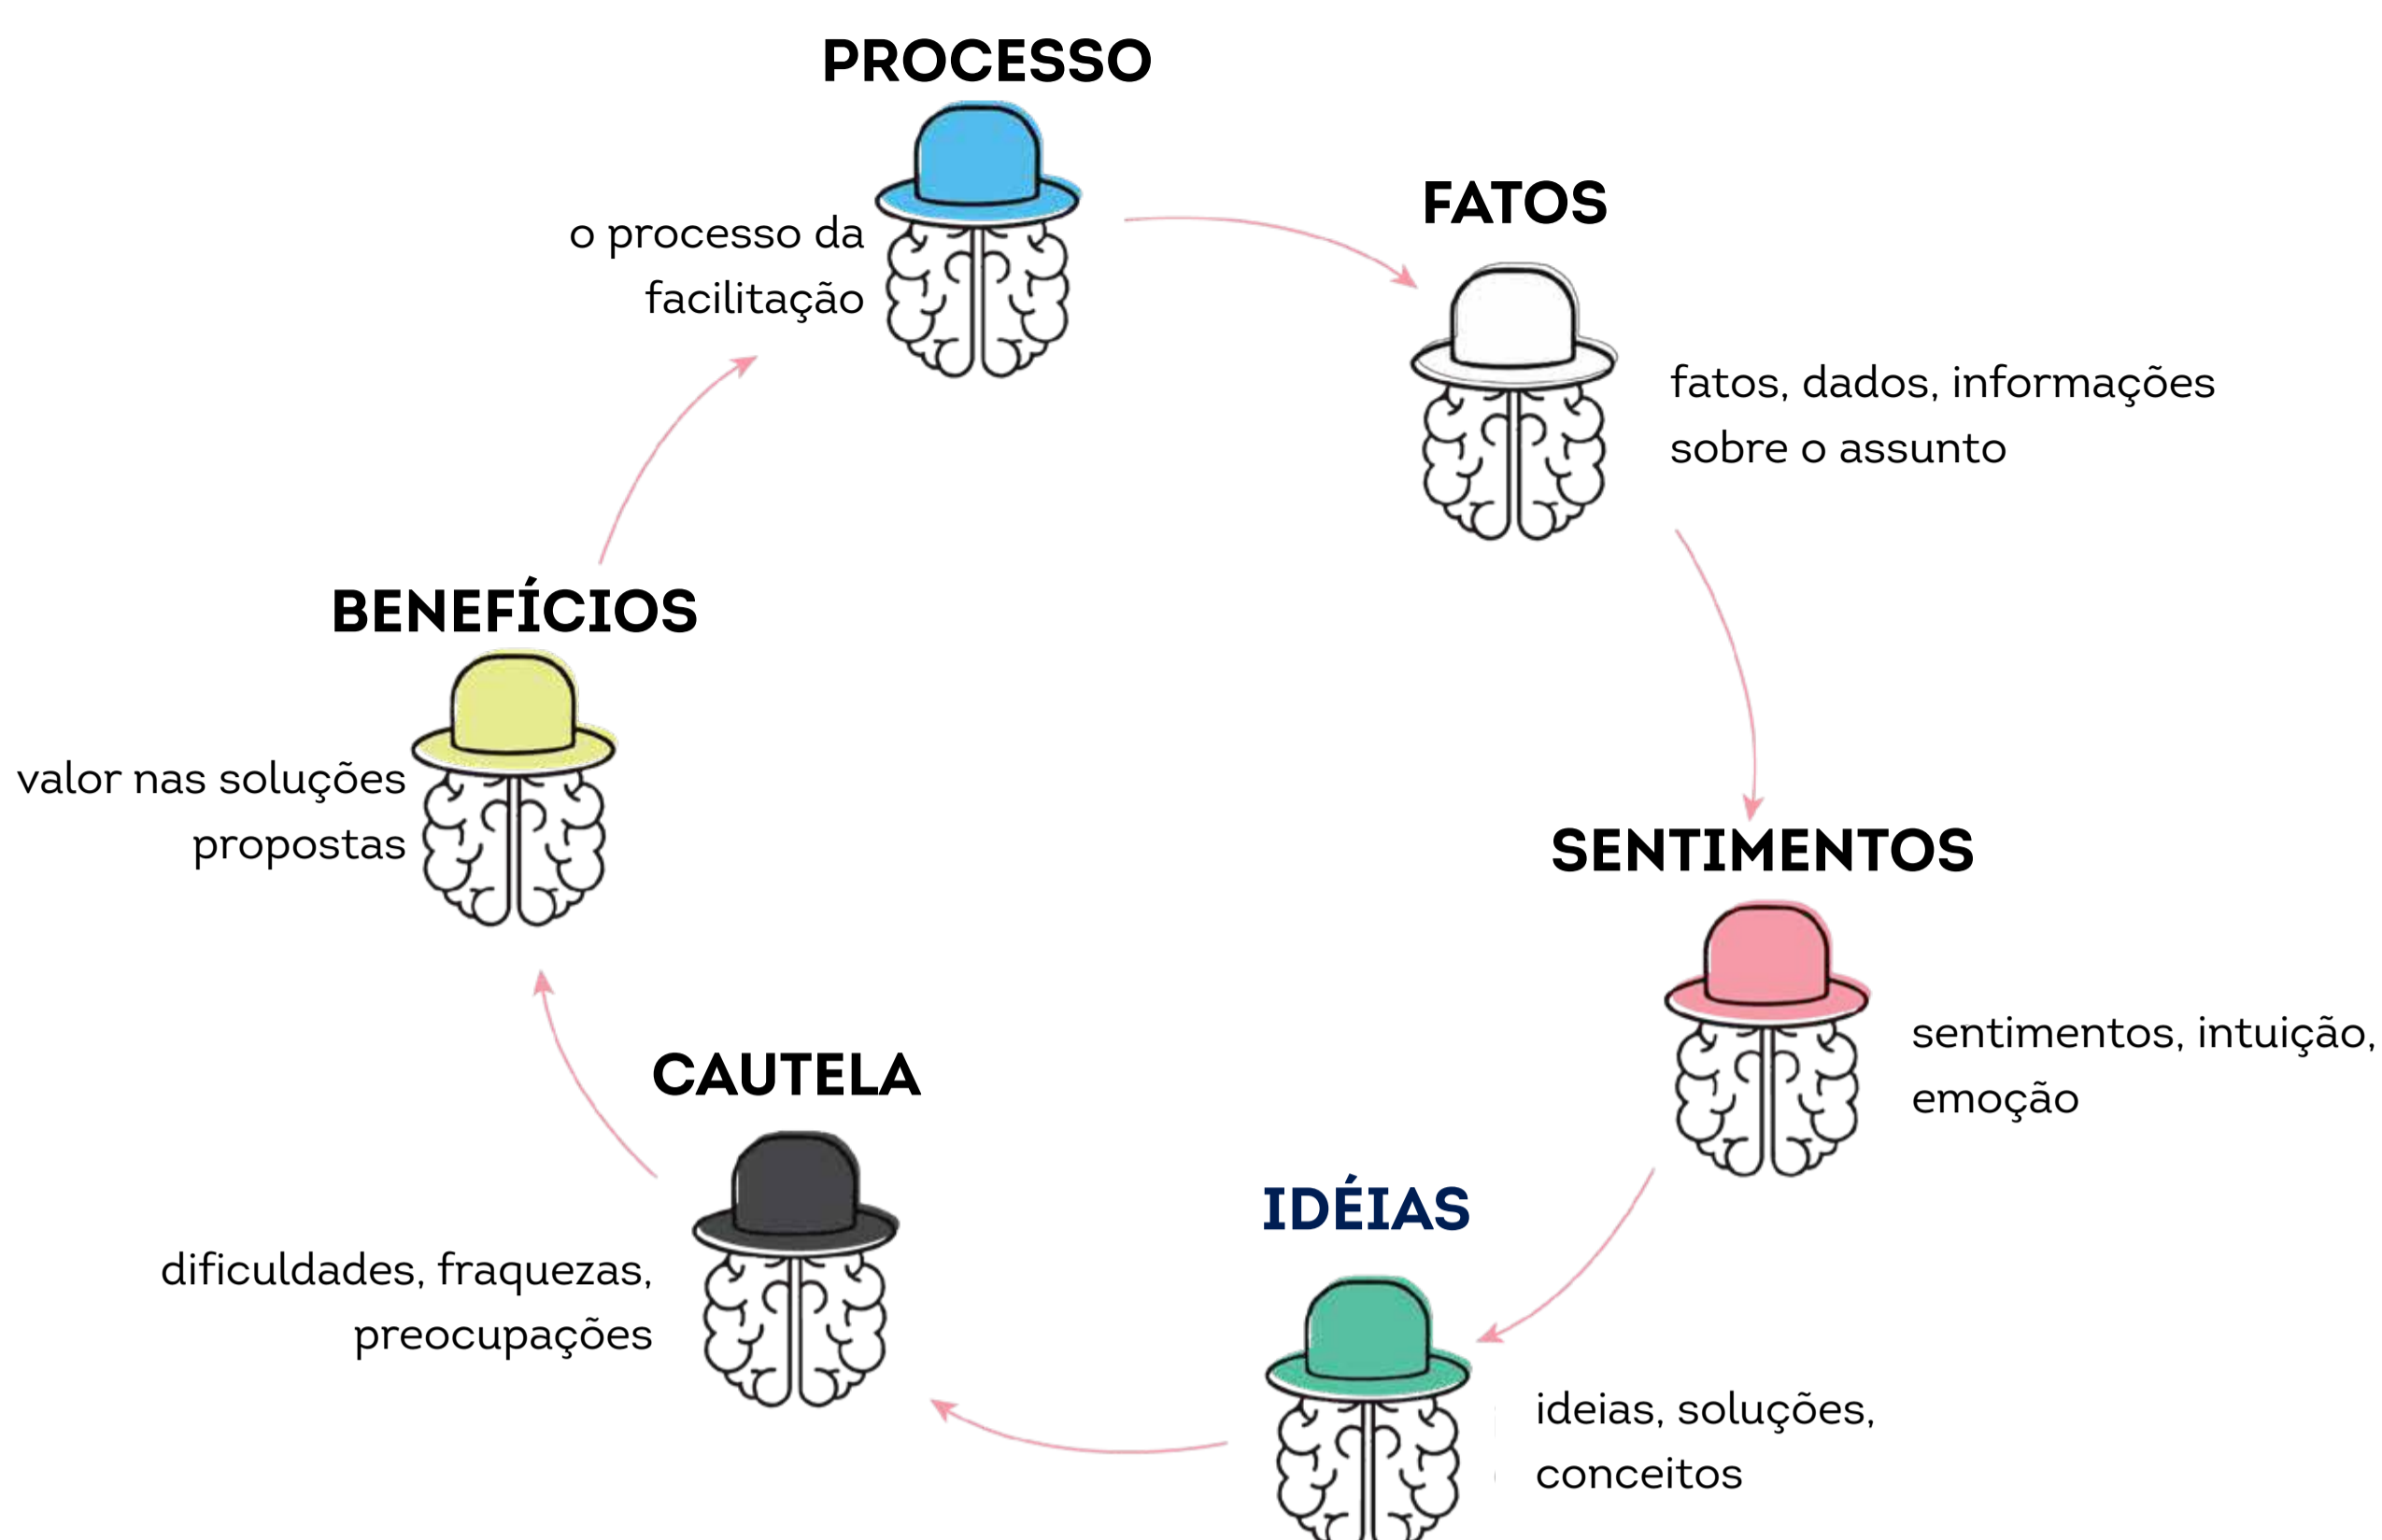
PROCESSO

o processo da facilitação

FATOS

fatos, dados, informações sobre o assunto

SENTIMENTOS

sentimentos, intuição, emoção

IDÉIAS

ideias, soluções, conceitos

CAUTELA

dificuldades, fraquezas, preocupações

BENEFÍCIOS

valor nas soluções propostas